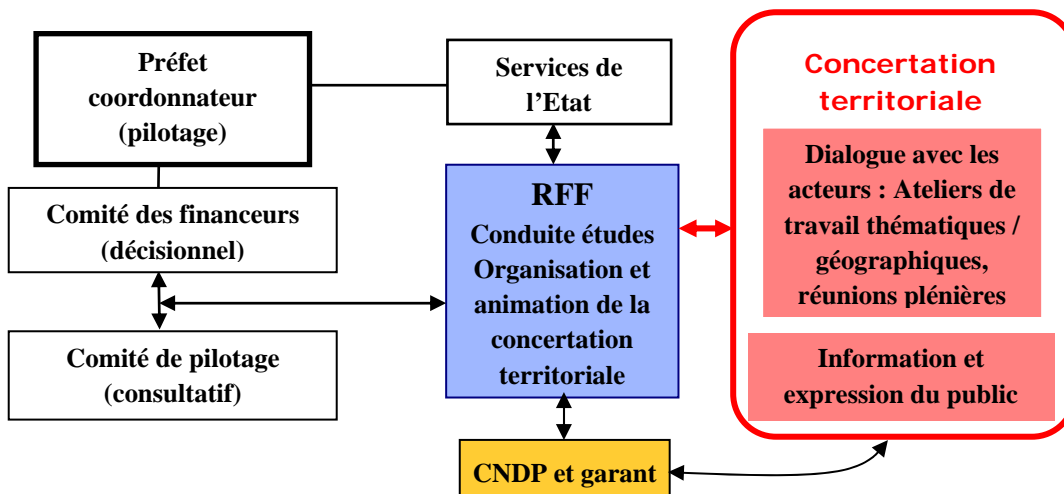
Préfet coordonnateur (pilotage)

Services de l'Etat

Concertation territoriale

Comité des financeurs (décisionnel)

RFF
Conduite études
Organisation et animation de la concertation territoriale

Dialogue avec les acteurs : Ateliers de travail thématiques / géographiques, réunions plénières

Comité de pilotage (consultatif)

Information et expression du public

CNDP et garant